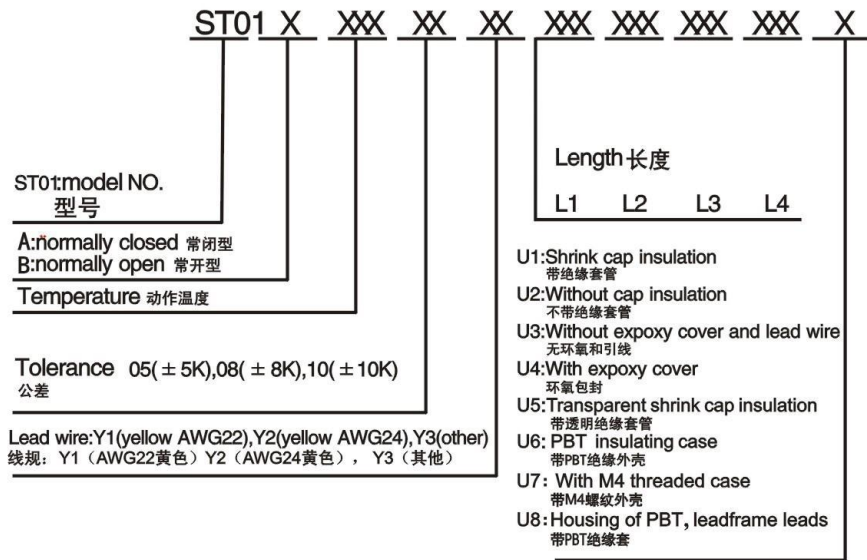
ST01 X XXX XX XX XXX XXX XXX XXX X

ST01:model NO.
型号

A:normally closed 常闭型
B:normally open 常开型

Temperature 动作温度

Tolerance 05($\pm$5K),08($\pm$8K),10($\pm$10K)
公差

Lead wire:Y1(yellow AWG22),Y2(yellow AWG24),Y3(other)
线规：Y1（AWG22黄色）Y2（AWG24黄色），Y3（其他）

Length 长度

L1 L2 L3 L4

U1:Shrink cap insulation
带绝缘套管
U2:Without cap insulation
不带绝缘套管
U3:Without expoxy cover and lead wire
无环氧和引线
U4:With expoxy cover
环氧包封
U5:Transparent shrink cap insulation
带透明绝缘套管
U6: PBT insulating case
带PBT绝缘外壳
U7: With M4 threaded case
带M4螺纹外壳
U8:Housing of PBT, leadframe leads
带PBT绝缘套